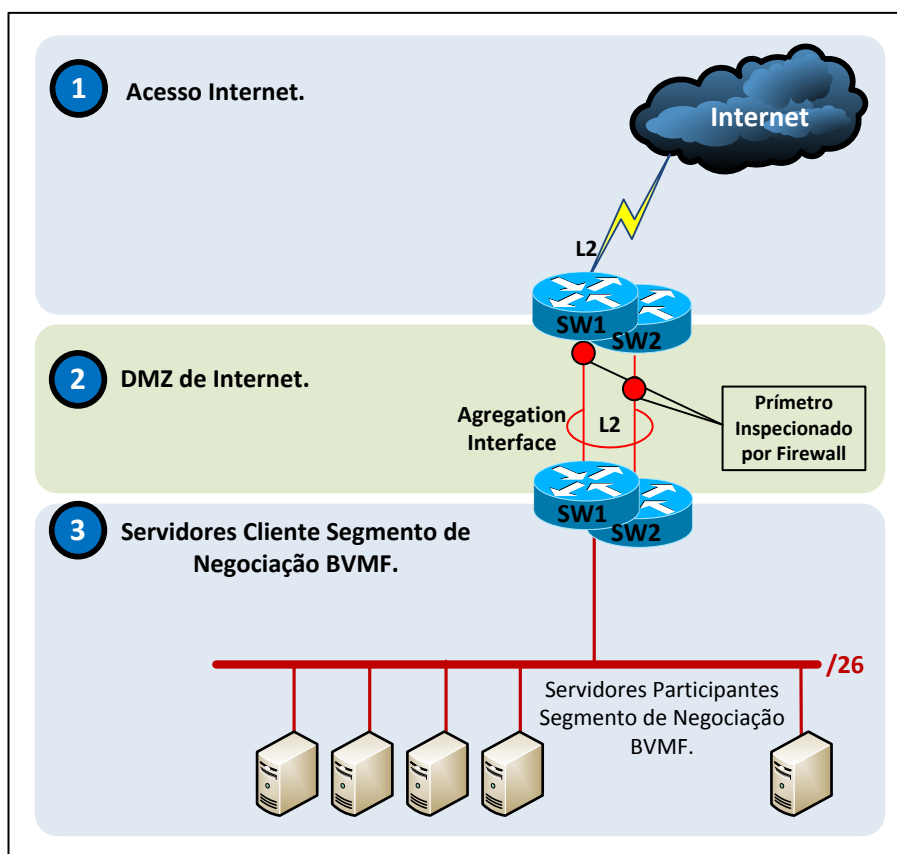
1 Acesso Internet.

Internet

L2

SW1

SW2

2 DMZ de Internet.

Agregation Interface

L2

Prímetro Inspecionado por Firewall

SW1

SW2

3 Servidores Cliente Segmento de Negociação BVMF.

/26

Servidores Participantes Segmento de Negociação BVMF.